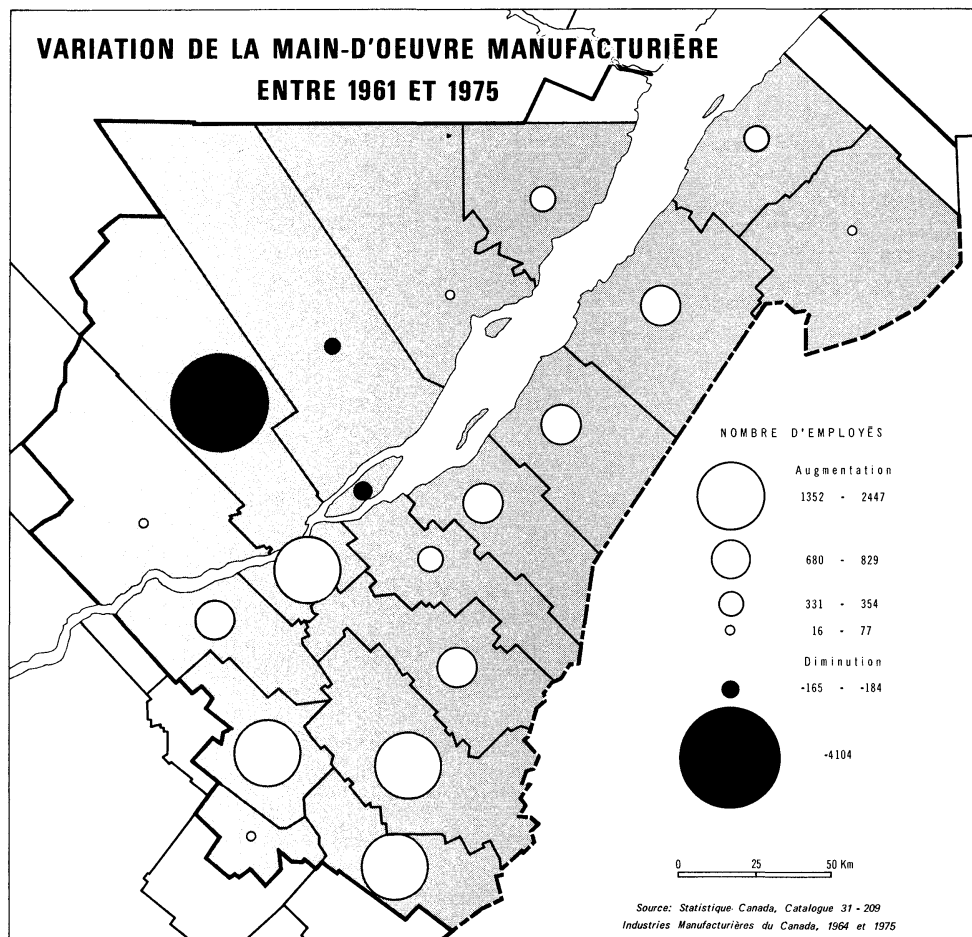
VARIATION DE LA MAIN-D'OEUVRE MANUFACTURIÈRE
ENTRE 1961 ET 1975

NOMBRE D'EMPLOYÉS

Augmentation

1352 - 2447

680 - 829

331 - 354

16 - 77

Diminution

-165 - -184

-4104

0 25 50 Km

Source: Statistique Canada, Catalogue 31 - 209
Industries Manufacturières du Canada, 1964 et 1975